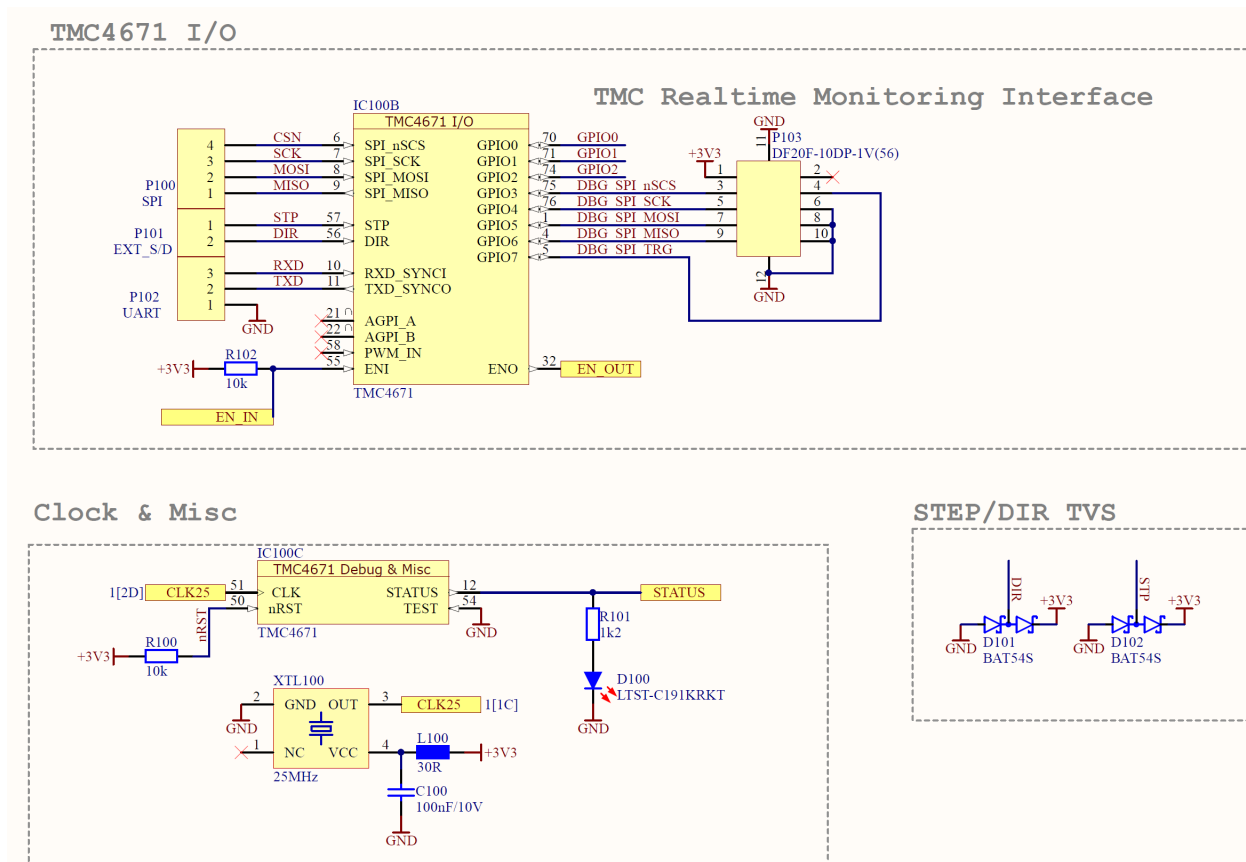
TMC4671 I/O

TMC Realtime Monitoring Interface

IC100B
TMC4671 I/O
P100
SPI
4 3 2 1
CSN 6 SPI_nSCS
SCK 7 SPI_SCK
MOSI 8 SPI_MOSI
MISO 9 SPI_MISO
P101
EXT_S/D
1 2
STP 57 STP
DIR 56 DIR
P102
UART
3 2 1
RXD 10 RXD_SYNCI
TXD 11 TXD_SYNCO
GND
21 AGPI_A
22 AGPI_B
58 PWM_IN
55 ENI
+3V3 R102 10k
EN_IN
TMC4671
GPIO0 70 GPIO0
GPIO1 71 GPIO1
GPIO2 74 GPIO2
GPIO3 75 DBG_SPI_nSCS
GPIO4 76 DBG_SPI_SCK
GPIO5 1 DBG_SPI_MOSI
GPIO6 4 DBG_SPI_MISO
GPIO7 5 DBG_SPI_TRG
ENO 32 EN_OUT
GND
P103
DF20F-10DP-1V(56)
+3V3
1 2
3 4
5 6
7 8
9 10
11
GND

Clock & Misc

IC100C
TMC4671 Debug & Misc
1[2D] CLK25 51 CLK
50 nRST
nRST
+3V3 R100 10k
TMC4671
STATUS 12
TEST 54
GND
STATUS
R101 1k2
D100 LTST-C191KRKT
GND
XTL100
2 GND OUT 3
1 NC VCC 4
GND
25MHz
CLK25 1[1C]
L100 30R +3V3
C100 100nF/10V
GND

STEP/DIR TVS

DIR
+3V3
GND
D101 BAT54S
STP
+3V3
GND
D102 BAT54S